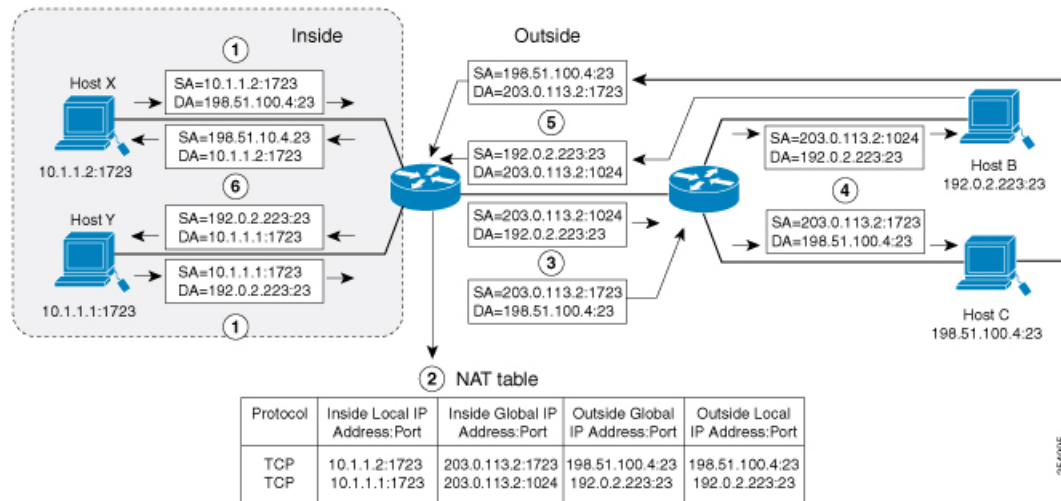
Inside

Outside

1

Host X

SA=10.1.1.2:1723
DA=198.51.100.4:23

10.1.1.2:1723

SA=198.51.10.4.23
DA=10.1.1.2:1723

6

Host Y

SA=192.0.2.223:23
DA=10.1.1.1:1723

SA=10.1.1.1:1723
DA=192.0.2.223:23

10.1.1.1:1723

1

SA=198.51.100.4:23
DA=203.0.113.2:1723

5

SA=192.0.2.223:23
DA=203.0.113.2:1024

SA=203.0.113.2:1024
DA=192.0.2.223:23

3

SA=203.0.113.2:1723
DA=198.51.100.4:23

SA=203.0.113.2:1024
DA=192.0.2.223:23

Host B
192.0.2.223:23

4

SA=203.0.113.2:1723
DA=198.51.100.4:23

Host C
198.51.100.4:23

2 NAT table

| Protocol | Inside Local IP Address:Port | Inside Global IP Address:Port | Outside Global IP Address:Port | Outside Local IP Address:Port |
|---|---|---|---|---|
| TCP<br>TCP | 10.1.1.2:1723<br>10.1.1.1:1723 | 203.0.113.2:1723<br>203.0.113.2:1024 | 198.51.100.4:23<br>192.0.2.223:23 | 198.51.100.4:23<br>192.0.2.223:23 |

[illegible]